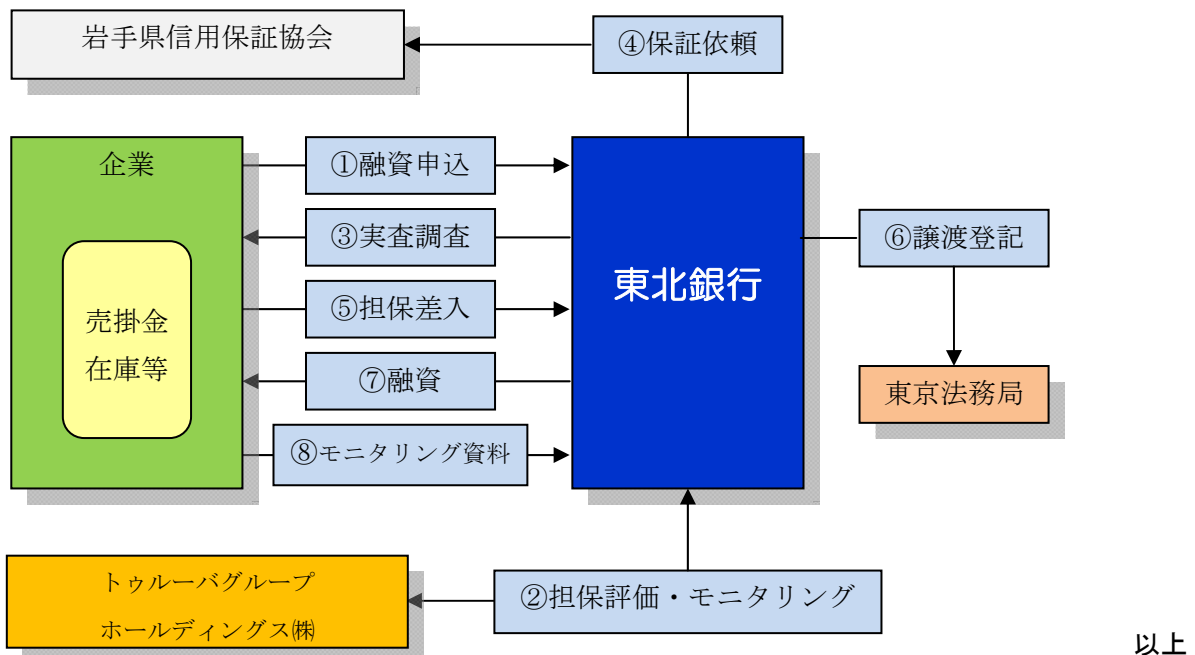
岩手県信用保証協会

④保証依頼

企業

売掛金
在庫等

①融資申込

③実査調査

⑤担保差入

⑦融資

⑧モニタリング資料

東北銀行

⑥譲渡登記

東京法務局

トゥルーバグループ
ホールディングス㈱

②担保評価・モニタリング

以上